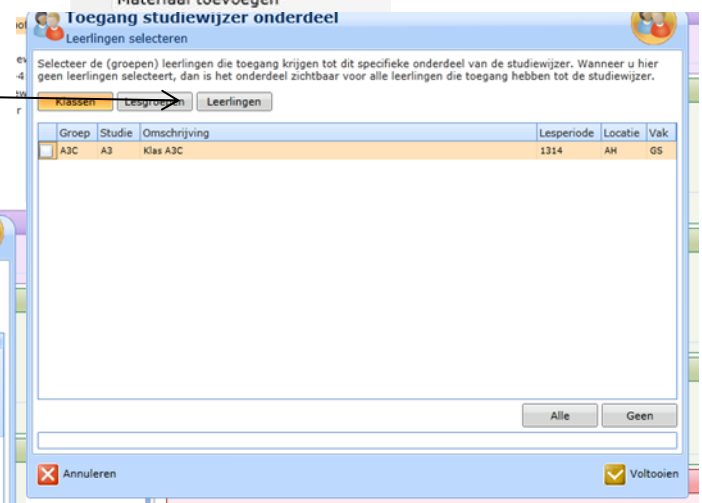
Materiaal toevoegen

Toegang studiewijzer onderdeel
Leerlingen selecteren

Selecteer de (groepen) leerlingen die toegang krijgen tot dit specifieke onderdeel van de studiewijzer. Wanneer u hier geen leerlingen selecteert, dan is het onderdeel zichtbaar voor alle leerlingen die toegang hebben tot de studiewijzer.

Klassen | Lesgroepen | Leerlingen

| | Groep | Studie | Omschrijving | Lesperiode | Locatie | Vak |
|---|---|---|---|---|---|---|
| | A3C | A3 | Klas A3C | 1314 | AH | GS |

Alle | Geen

Annuleren | Voltooien